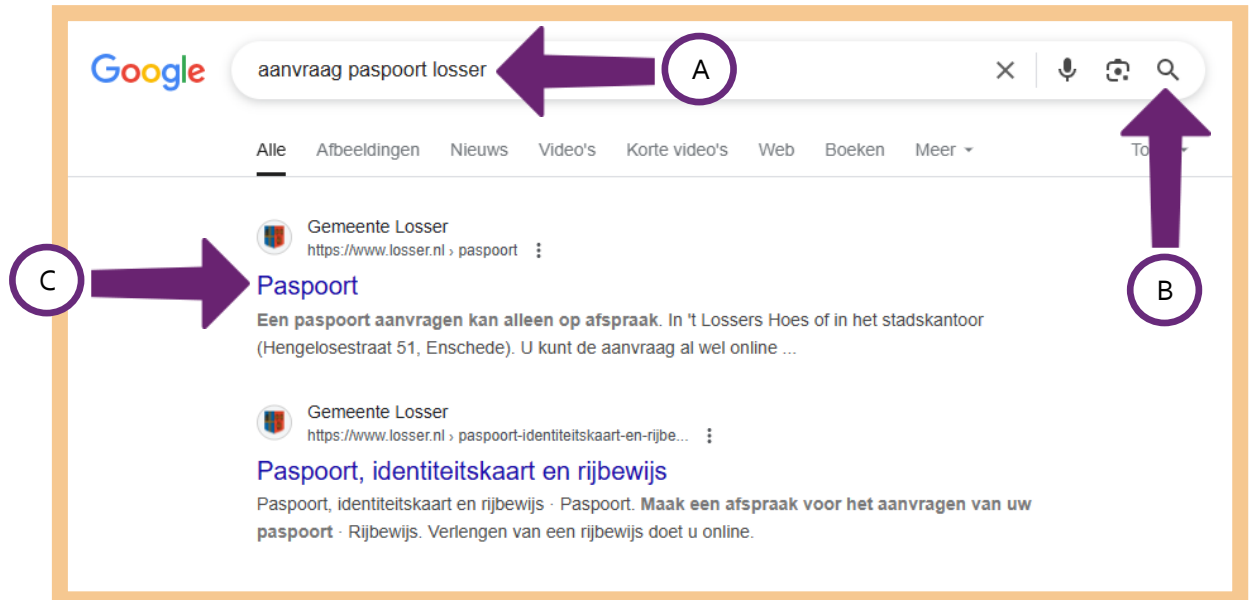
Google

aanvraag paspoort losser

A

Alle   Afbeeldingen   Nieuws   Video's   Korte video's   Web   Boeken   Meer   To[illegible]

Gemeente Losser
https://www.losser.nl › paspoort

C

Paspoort

B

Een paspoort aanvragen kan alleen op afspraak. In 't Lossers Hoes of in het stadskantoor (Hengelosestraat 51, Enschede). U kunt de aanvraag al wel online ...

Gemeente Losser
https://www.losser.nl › paspoort-identiteitskaart-en-rijbe...

Paspoort, identiteitskaart en rijbewijs

Paspoort, identiteitskaart en rijbewijs · Paspoort. Maak een afspraak voor het aanvragen van uw paspoort · Rijbewijs. Verlengen van een rijbewijs doet u online.